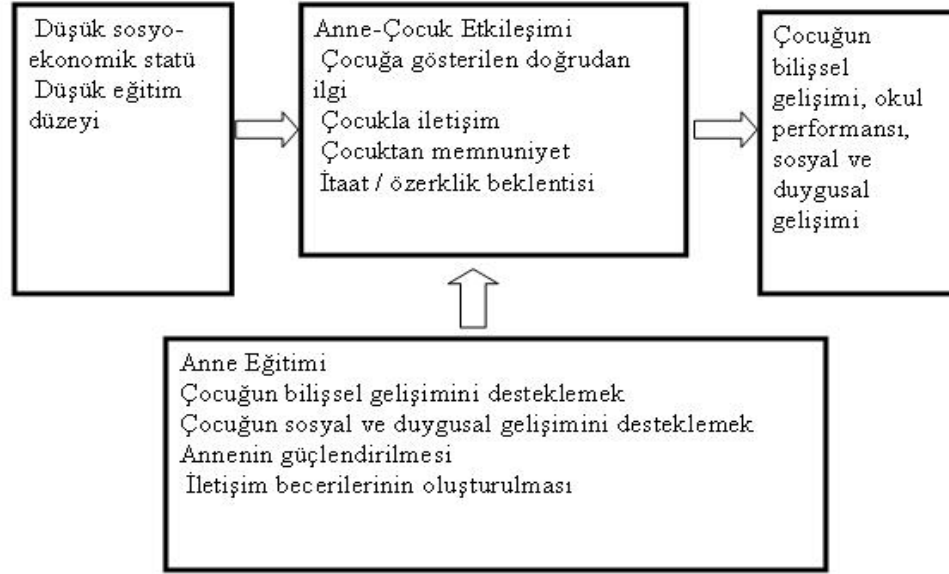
Düşük sosyo-ekonomik statü
Düşük eğitim düzeyi

Anne-Çocuk Etkileşimi
Çocuğa gösterilen doğrudan ilgi
Çocukla iletişim
Çocuktan memnuniyet
İtaat / özerklik beklentisi

Çocuğun bilişsel gelişimi, okul performansı, sosyal ve duygusal gelişimi

Anne Eğitimi
Çocuğun bilişsel gelişimini desteklemek
Çocuğun sosyal ve duygusal gelişimini desteklemek
Annenin güçlendirilmesi
İletişim becerilerinin oluşturulması